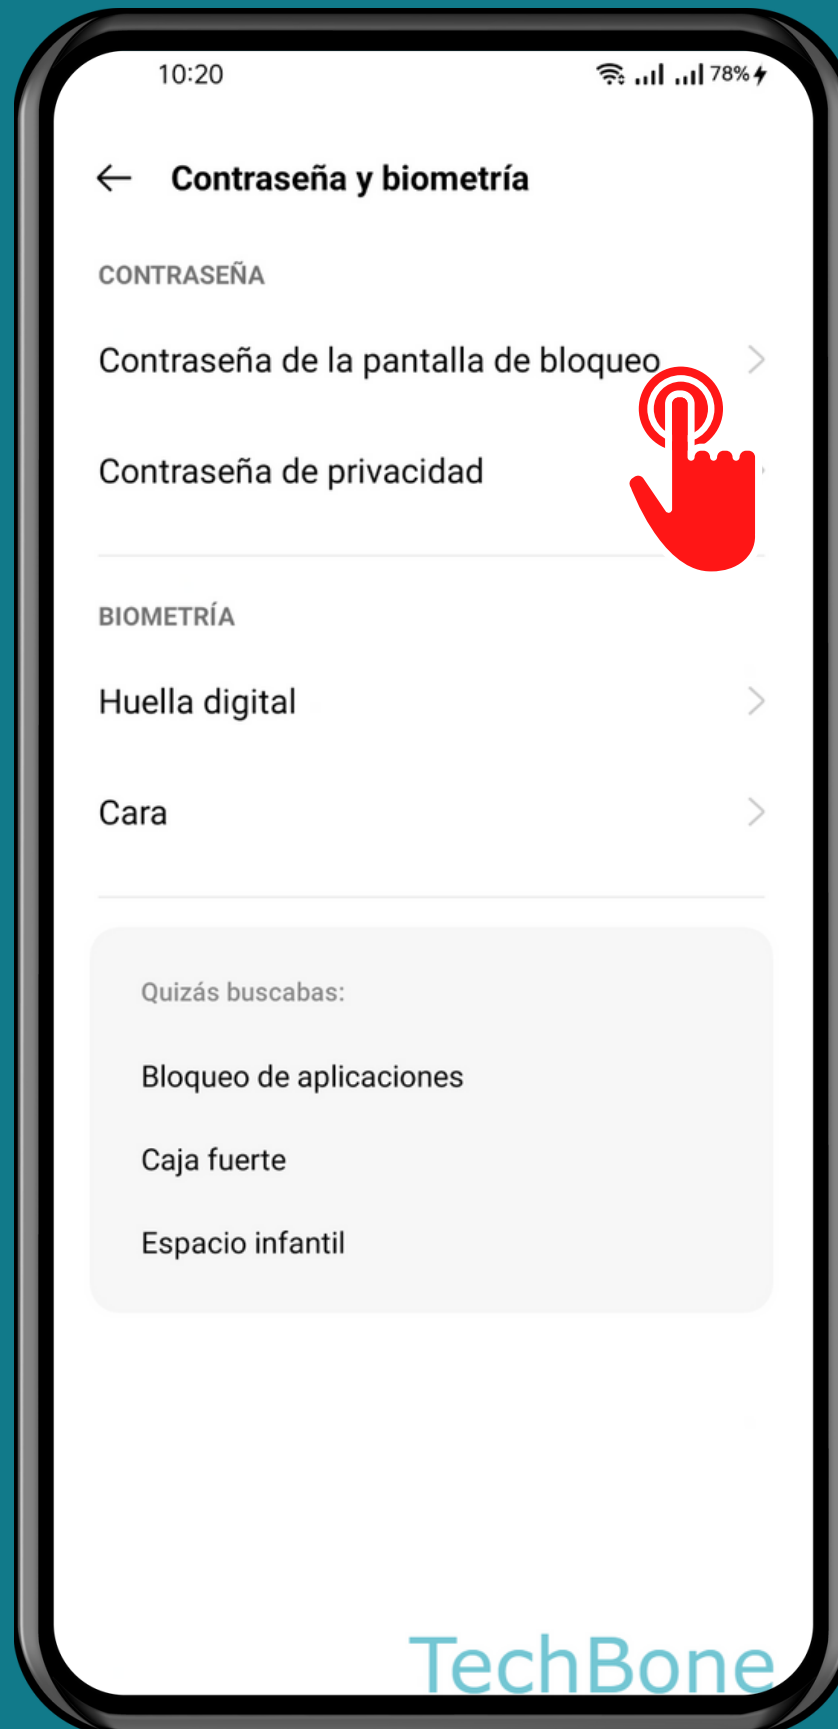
10:20

78%

Contraseña y biometría

CONTRASEÑA

Contraseña de la pantalla de bloqueo

Contraseña de privacidad

BIOMETRÍA

Huella digital

Cara

Quizás buscabas:

Bloqueo de aplicaciones

Caja fuerte

Espacio infantil

TechBone